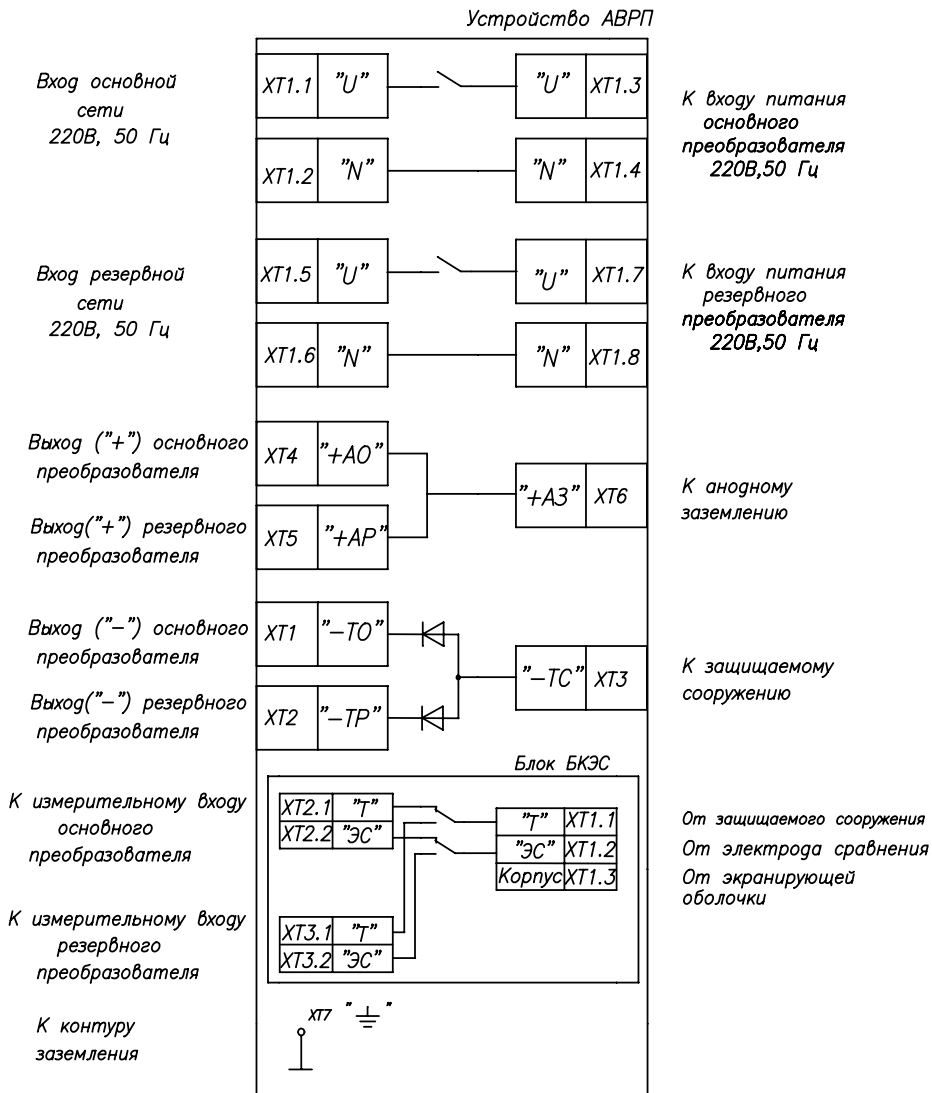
Устройство АВРП

Вход основной сети 220В, 50 Гц

XT1.1 "U"

"U" XT1.3

К входу питания основного преобразователя 220В,50 Гц

XT1.2 "N"

"N" XT1.4

Вход резервной сети 220В, 50 Гц

XT1.5 "U"

"U" XT1.7

К входу питания резервного преобразователя 220В,50 Гц

XT1.6 "N"

"N" XT1.8

Выход ("+") основного преобразователя

XT4 "+АО"

"+АЗ" XT6

К анодному заземлению

Выхоg("+") резервного преобразователя

XT5 "+АР"

Выхоg ("–") основного преобразователя

XT1 "–ТО"

"–ТС" XT3

К защищаемому сооружению

Выхоg("–") резервного преобразователя

XT2 "–ТР"

Блок БКЭС

К измерительному входу основного преобразователя

XT2.1 "Т"
XT2.2 "ЭС"

"Т" XT1.1
"ЭС" XT1.2
Корпус XT1.3

От защищаемого сооружения
От электрода сравнения
От экранирующей оболочки

К измерительному входу резервного преобразователя

XT3.1 "Т"
XT3.2 "ЭС"

К контуру заземления

XT7 "⏚"